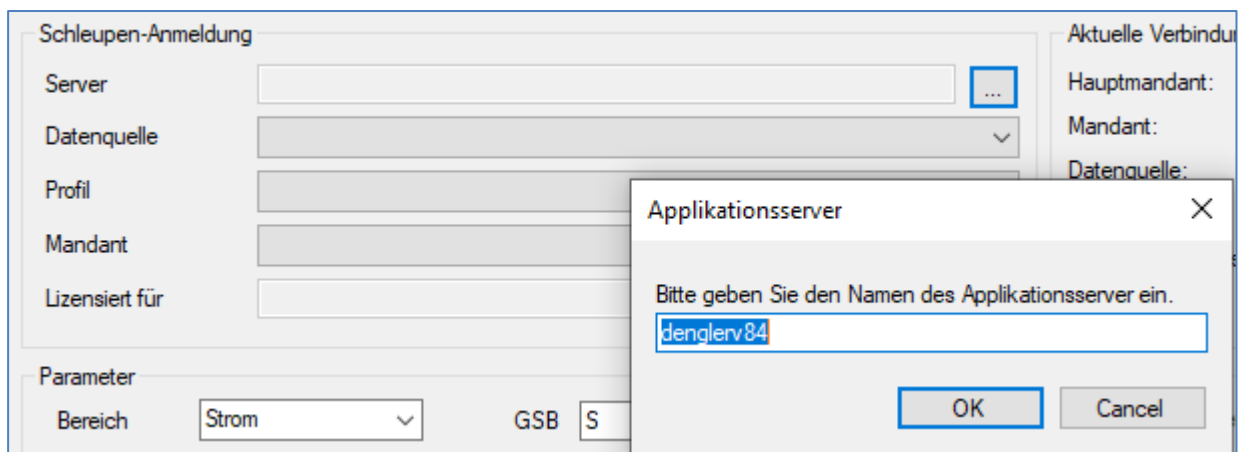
Schleupen-Anmeldung

Server ...

Datenquelle

Profil

Mandant

Lizensiert für

Aktuelle Verbindu

Hauptmandant:

Mandant:

Datenquelle:

Applikationsserver

Bitte geben Sie den Namen des Applikationsserver ein.

denglerv84

OK Cancel

Parameter

Bereich Strom

GSB S